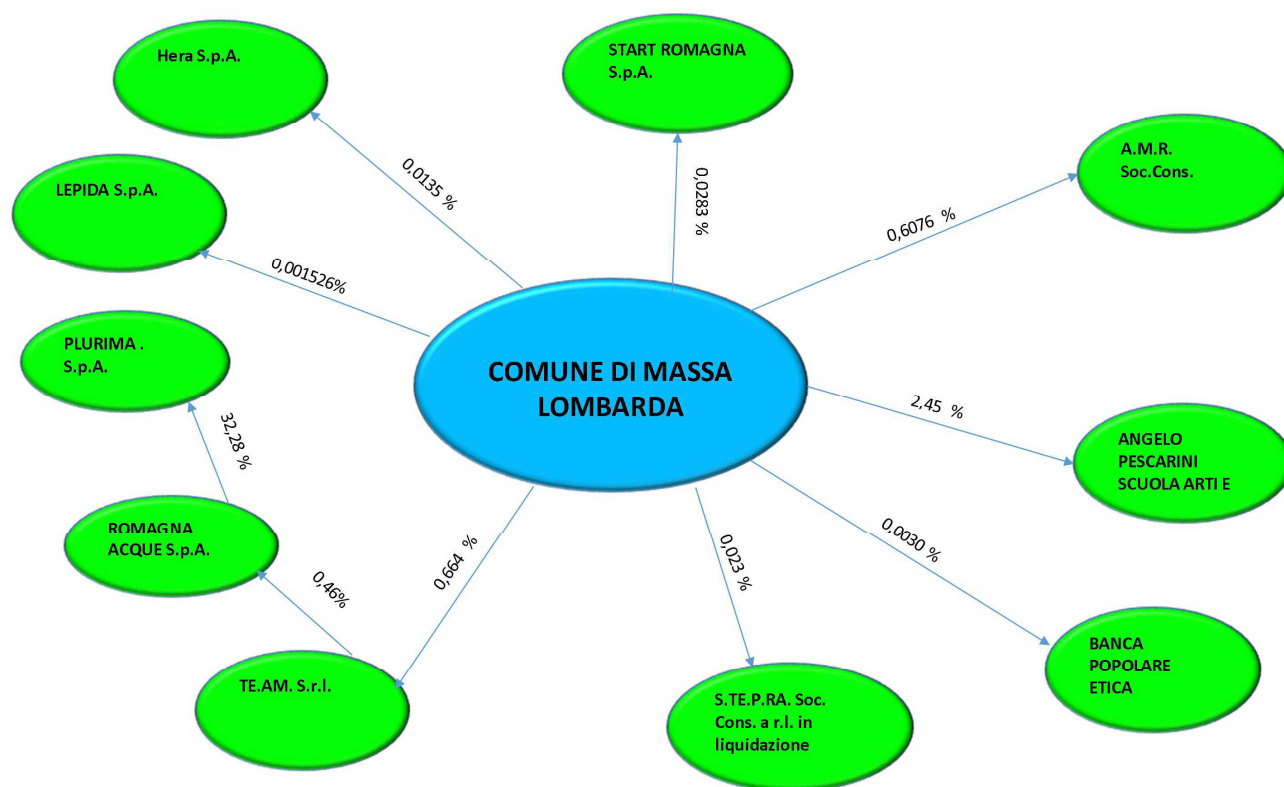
Hera S.p.A.

START ROMAGNA S.p.A.

A.M.R. Soc.Cons.

LEPIDA S.p.A.

0,0135 %

0,0283 %

0,6076 %

0,001526%

PLURIMA . S.p.A.

COMUNE DI MASSA LOMBARDA

2,45 %

32,28 %

ANGELO PESCARINI SCUOLA ARTI E

ROMAGNA ACQUE S.p.A.

0,664 %

0,023 %

0,0030 %

0,46%

TE.AM. S.r.l.

BANCA POPOLARE ETICA

S.TE.P.RA. Soc. Cons. a r.l. in liquidazione